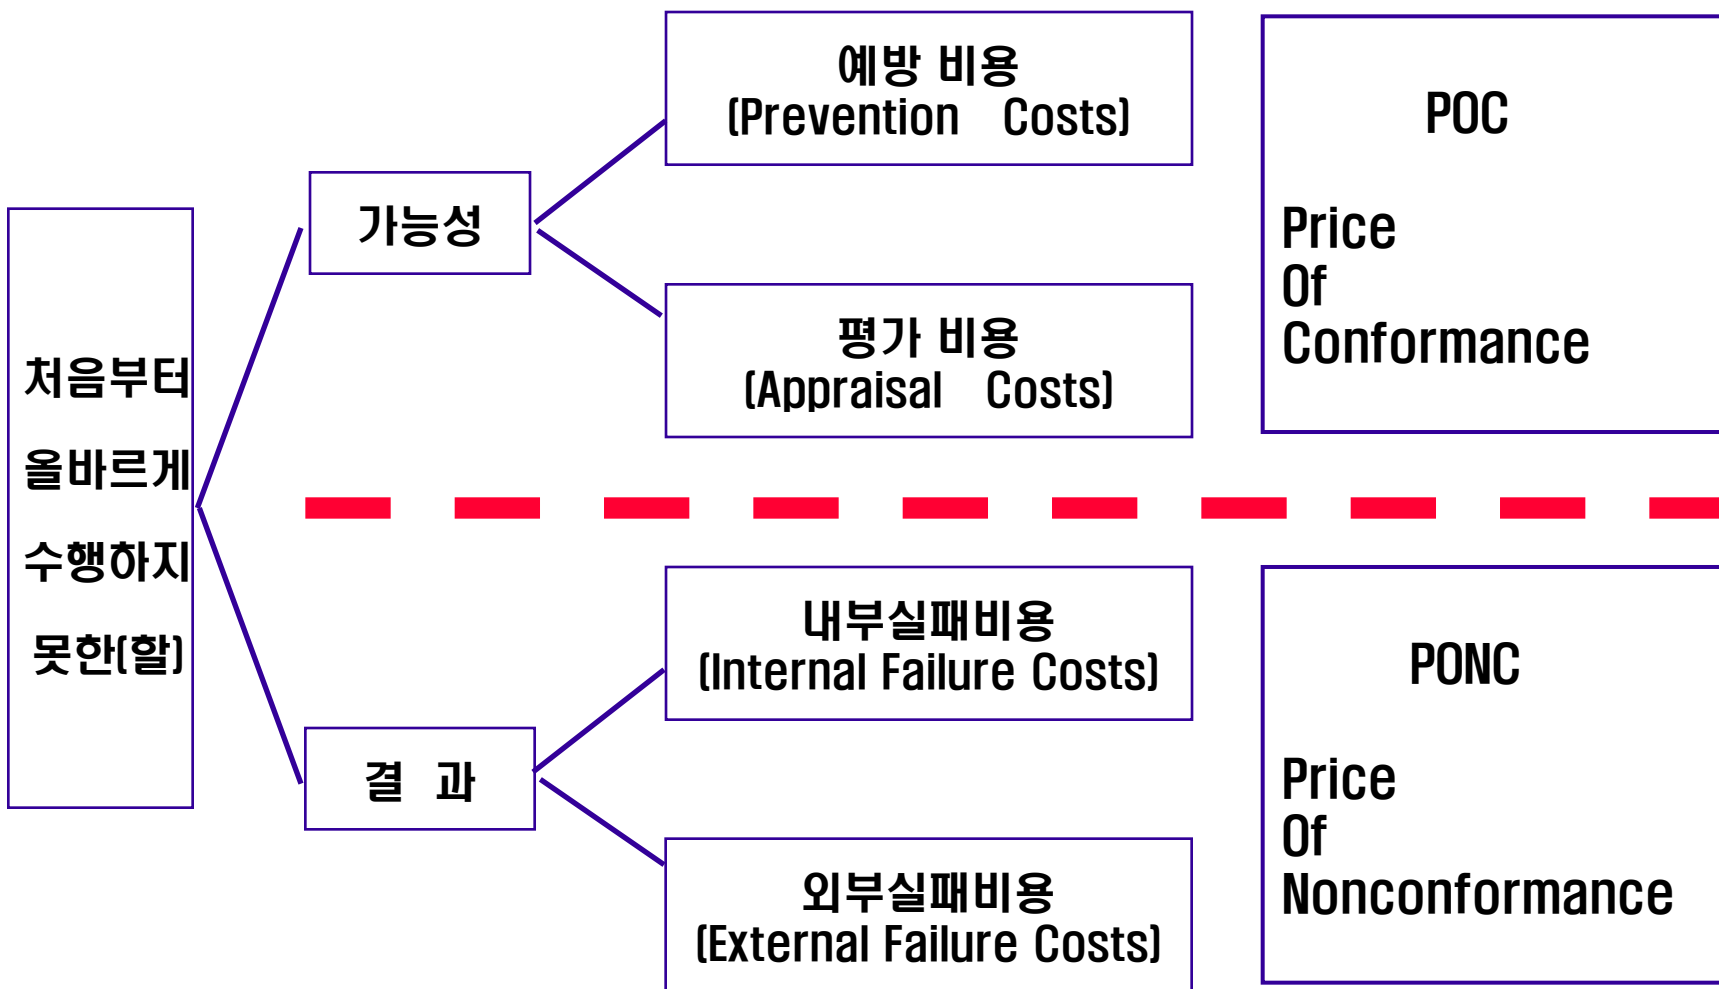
처음부터 올바르게 수행하지 못한(할)

가능성

예방 비용 (Prevention Costs)

평가 비용 (Appraisal Costs)

POC

Price Of Conformance

결 과

내부실패비용 (Internal Failure Costs)

외부실패비용 (External Failure Costs)

PONC

Price Of Nonconformance